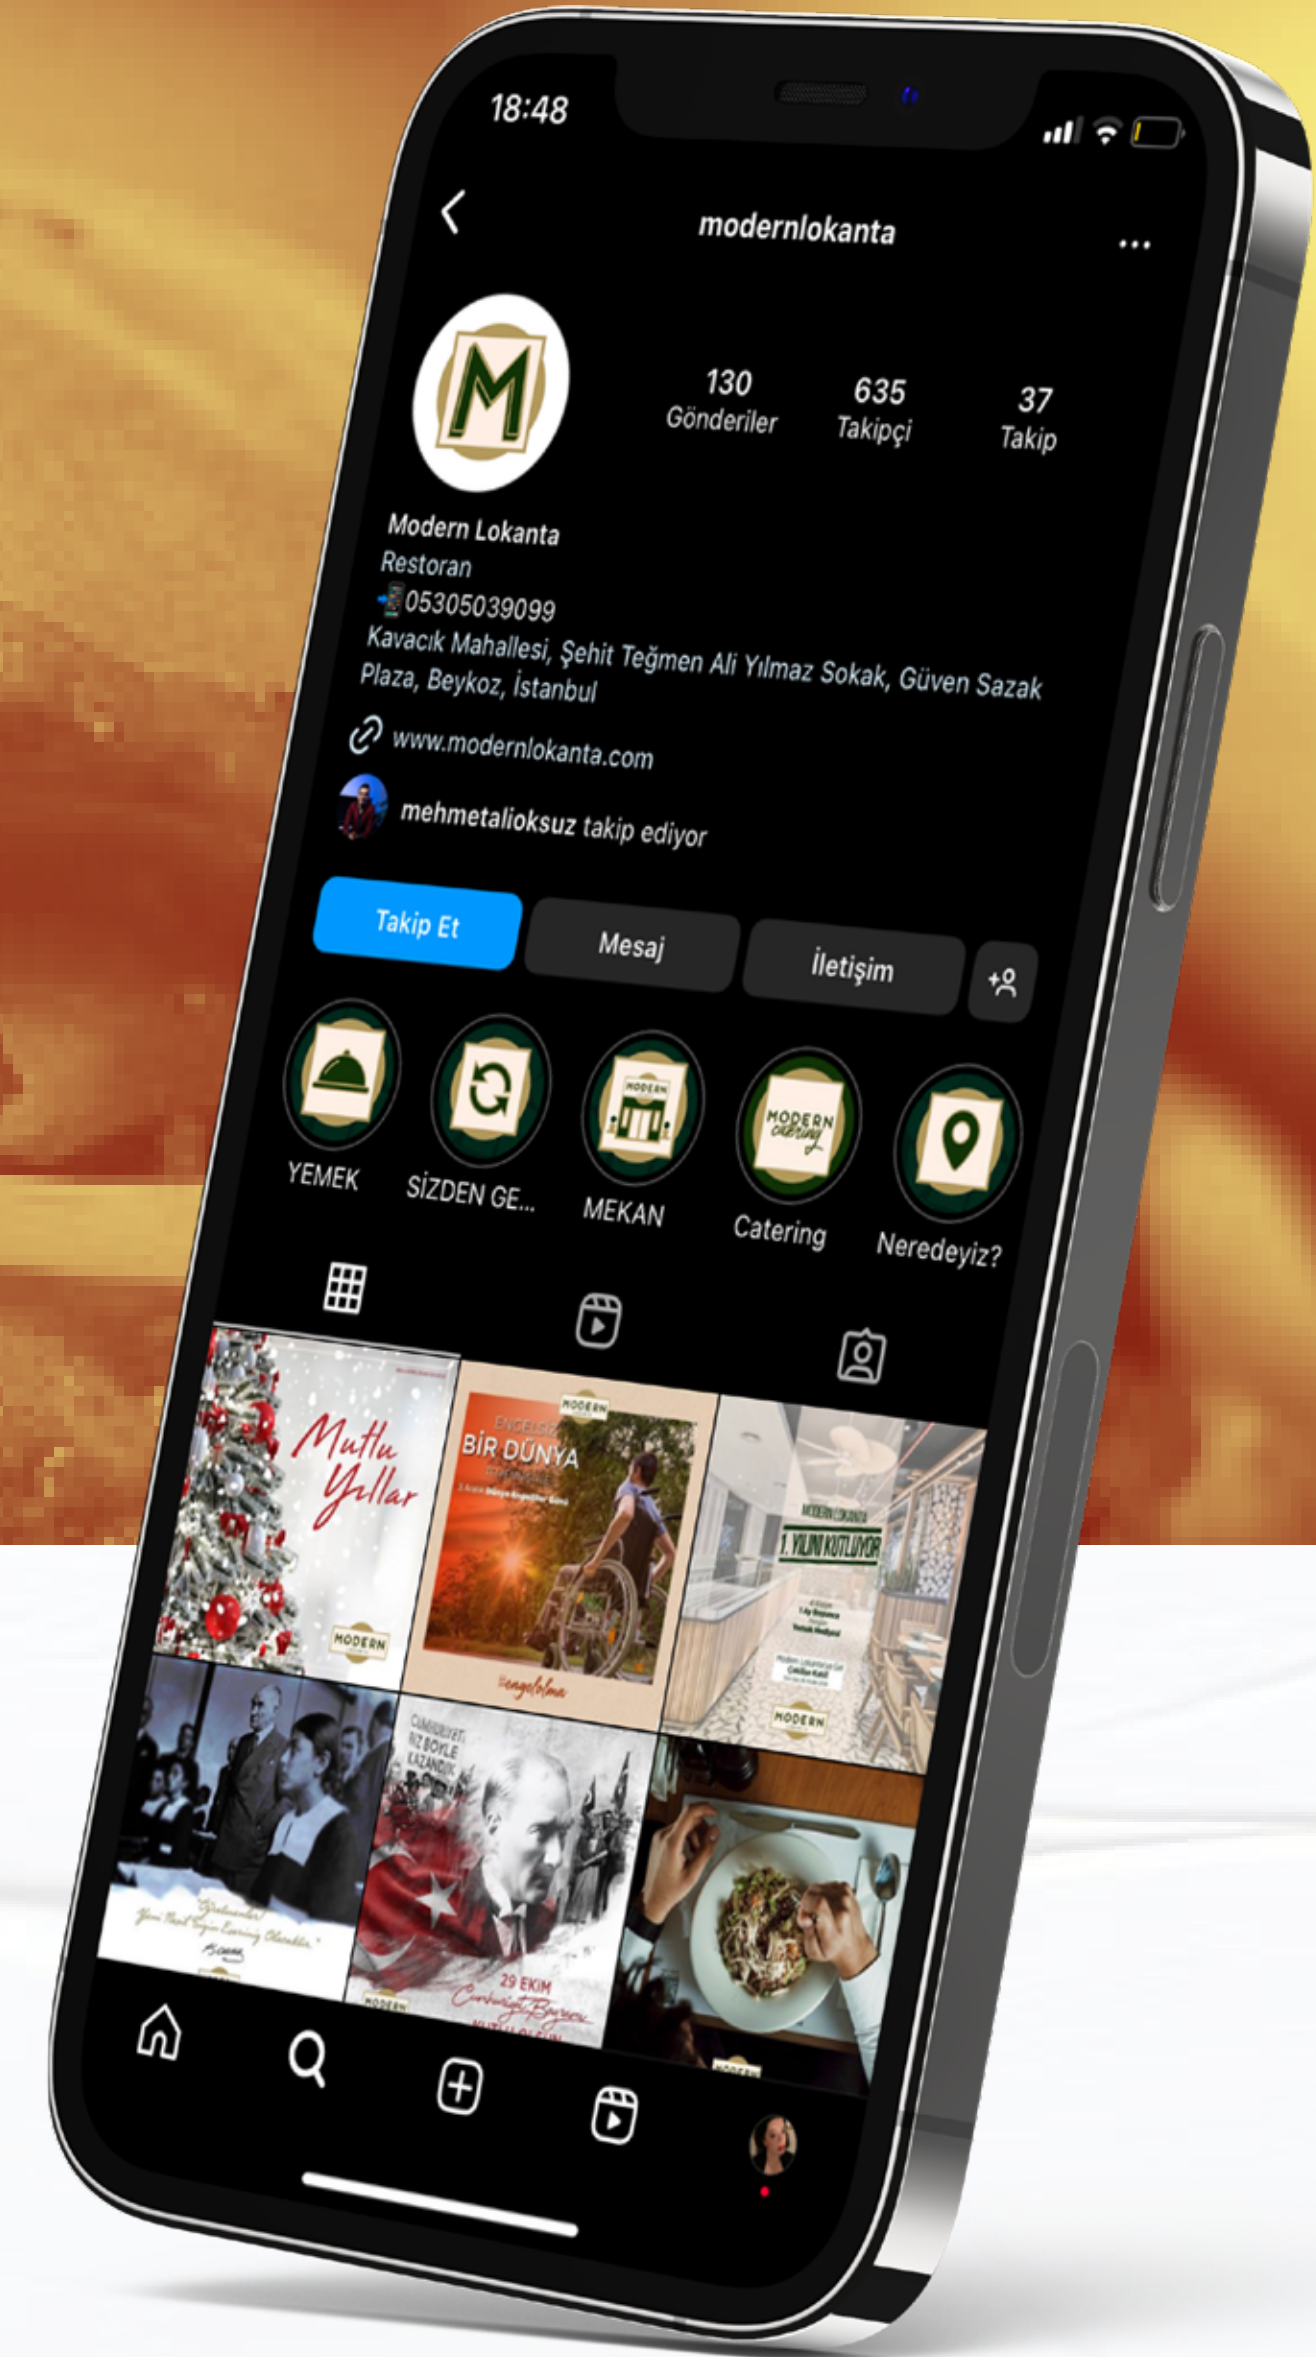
18:48

modernlokanta

M

130
Gönderiler

635
Takipçi

37
Takip

Modern Lokanta
Restoran
05305039099
Kavacık Mahallesi, Şehit Teğmen Ali Yılmaz Sokak, Güven Sazak Plaza, Beykoz, İstanbul

www.modernlokanta.com

mehmetalioksuz takip ediyor

Takip Et
Mesaj
İletişim

MODERN

MODERN catering

YEMEK
SİZDEN GE...
MEKAN
Catering
Neredeyiz?

Mutlu Yıllar
MODERN

MODERN
ENGELSİZ
BİR DÜNYA
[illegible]
#engelolma

MODERN LOKANTA
1. YILINI KUTLUYOR
MODERN

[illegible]

CUMHURİYETİ BİZ BÖYLE KAZANDIK
29 EKİM
Cumhuriyet Bayramı
MODERN

MODERN